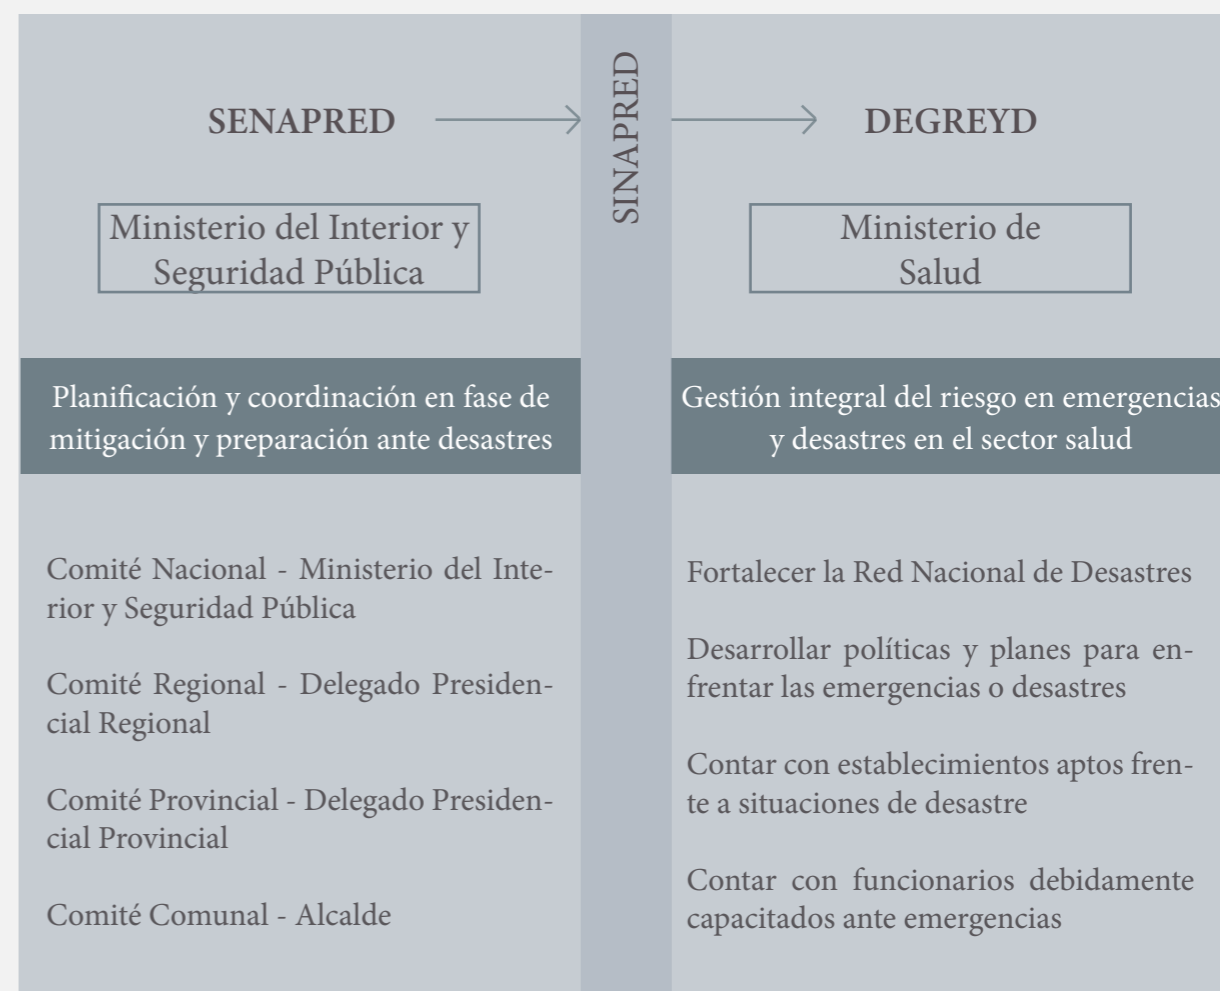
SENAPRED

SINAPRED

DEGREYD

Ministerio del Interior y Seguridad Pública

Ministerio de Salud

Planificación y coordinación en fase de mitigación y preparación ante desastres

Gestión integral del riesgo en emergencias y desastres en el sector salud

Comité Nacional - Ministerio del Interior y Seguridad Pública

Comité Regional - Delegado Presidencial Regional

Comité Provincial - Delegado Presidencial Provincial

Comité Comunal - Alcalde

Fortalecer la Red Nacional de Desastres

Desarrollar políticas y planes para enfrentar las emergencias o desastres

Contar con establecimientos aptos frente a situaciones de desastre

Contar con funcionarios debidamente capacitados ante emergencias